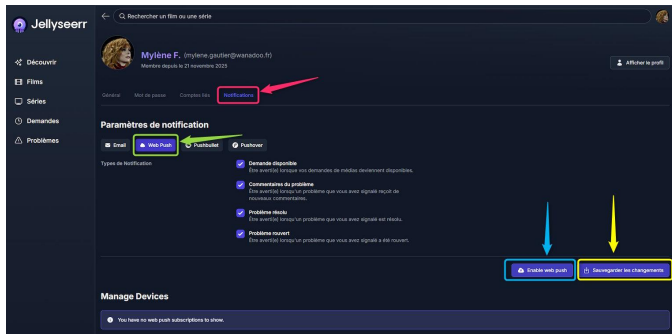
Jellyseerr

Rechercher un film ou une série

Découvrir
Films
Séries
Demandes
Problèmes

Mylène F. (mylene.gautier@wanadoo.fr)
Membre depuis le 21 novembre 2025

Afficher le profil

Général Mot de passe Comptes liés Notifications

Paramètres de notification

Email Web Push Pushbullet Pushover

Types de Notification

Demande disponible
Être averti(e) lorsque vos demandes de médias deviennent disponibles.

Commentaires du problème
Être averti(e) lorsqu'un problème que vous avez signalé reçoit de nouveaux commentaires.

Problème résolu
Être averti(e) lorsqu'un problème que vous avez signalé est résolu.

Problème rouvert
Être averti(e) lorsqu'un problème que vous avez signalé a été rouvert.

Enable web push

Sauvegarder les changements

Manage Devices

You have no web push subscriptions to show.